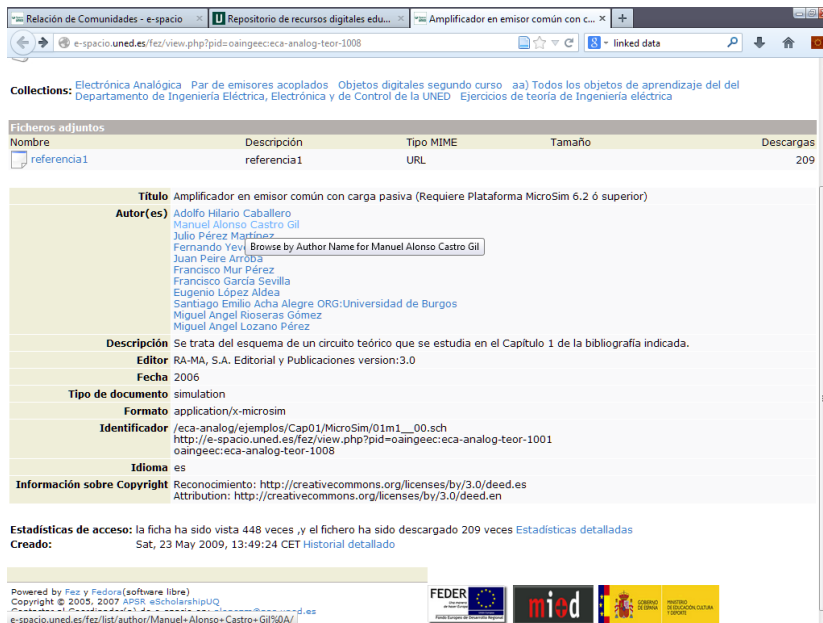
Relación de Comunidades - e-spacio | Repositorio de recursos digitales edu... | Amplificador en emisor común con c... | +

e-spacio.uned.es/fez/view.php?pid=oaingeec:eca-analog-teor-1008

linked data

Collections: Electrónica Analógica Par de emisores acoplados Objetos digitales segundo curso aa) Todos los objetos de aprendizaje del del Departamento de Ingeniería Eléctrica, Electrónica y de Control de la UNED Ejercicios de teoría de Ingeniería eléctrica

Ficheros adjuntos

| Nombre | Descripción | Tipo MIME | Tamaño | Descargas |
|---|---|---|---|---|
| referencia1 | referencia1 | URL | | 209 |

Título Amplificador en emisor común con carga pasiva (Requiere Plataforma MicroSim 6.2 ó superior)

Autor(es) Adolfo Hilario Caballero
Manuel Alonso Castro Gil
Julio Pérez Martínez
Fernando Yev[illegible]
Browse by Author Name for Manuel Alonso Castro Gil
Juan Peire Arroba
Francisco Mur Pérez
Francisco García Sevilla
Eugenio López Aldea
Santiago Emilio Acha Alegre ORG:Universidad de Burgos
Miguel Angel Rioseras Gómez
Miguel Angel Lozano Pérez

Descripción Se trata del esquema de un circuito teórico que se estudia en el Capítulo 1 de la bibliografía indicada.

Editor RA-MA, S.A. Editorial y Publicaciones version:3.0

Fecha 2006

Tipo de documento simulation

Formato application/x-microsim

Identificador /eca-analog/ejemplos/Cap01/MicroSim/01m1__00.sch
http://e-spacio.uned.es/fez/view.php?pid=oaingeec:eca-analog-teor-1001
oaingeec:eca-analog-teor-1008

Idioma es

Información sobre Copyright Reconocimiento: http://creativecommons.org/licenses/by/3.0/deed.es
Attribution: http://creativecommons.org/licenses/by/3.0/deed.en

Estadísticas de acceso: la ficha ha sido vista 448 veces ,y el fichero ha sido descargado 209 veces Estadísticas detalladas
Creado: Sat, 23 May 2009, 13:49:24 CET Historial detallado

Powered by Fez y Fedora(software libre)
Copyright © 2005, 2007 APSR eScholarshipUQ
Contactar al Coordinador(a) de e-spacio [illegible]@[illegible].uned.es
e-spacio.uned.es/fez/list/author/Manuel+Alonso+Castro+Gil%0A/

FEDER
Fondo Europeo de Desarrollo Regional
mied
GOBIERNO DE ESPAÑA
MINISTERIO DE EDUCACIÓN, CULTURA Y DEPORTE